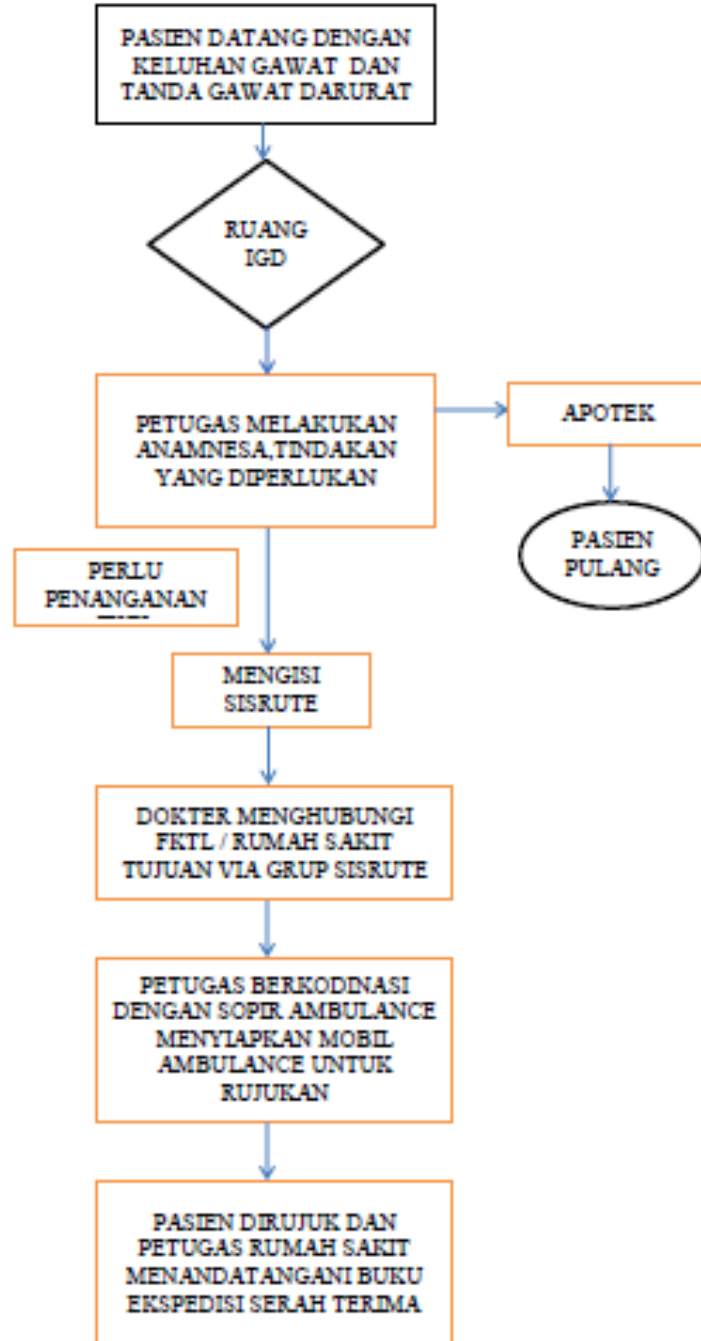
PASIEN DATANG DENGAN KELUHAN GAWAT DAN TANDA GAWAT DARURAT

RUANG IGD

PETUGAS MELAKUKAN ANAMNESA,TINDAKAN YANG DIPERLUKAN

APOTEK

PASIEN PULANG

PERLU PENANGANAN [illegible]

MENGISI SISRUTE

DOKTER MENGHUBUNGI FKTL / RUMAH SAKIT TUJUAN VIA GRUP SISRUTE

PETUGAS BERKODINASI DENGAN SOPIR AMBULANCE MENYIAPKAN MOBIL AMBULANCE UNTUK RUJUKAN

PASIEN DIRUJUK DAN PETUGAS RUMAH SAKIT MENANDATANGANI BUKU EKSPEDISI SERAH TERIMA